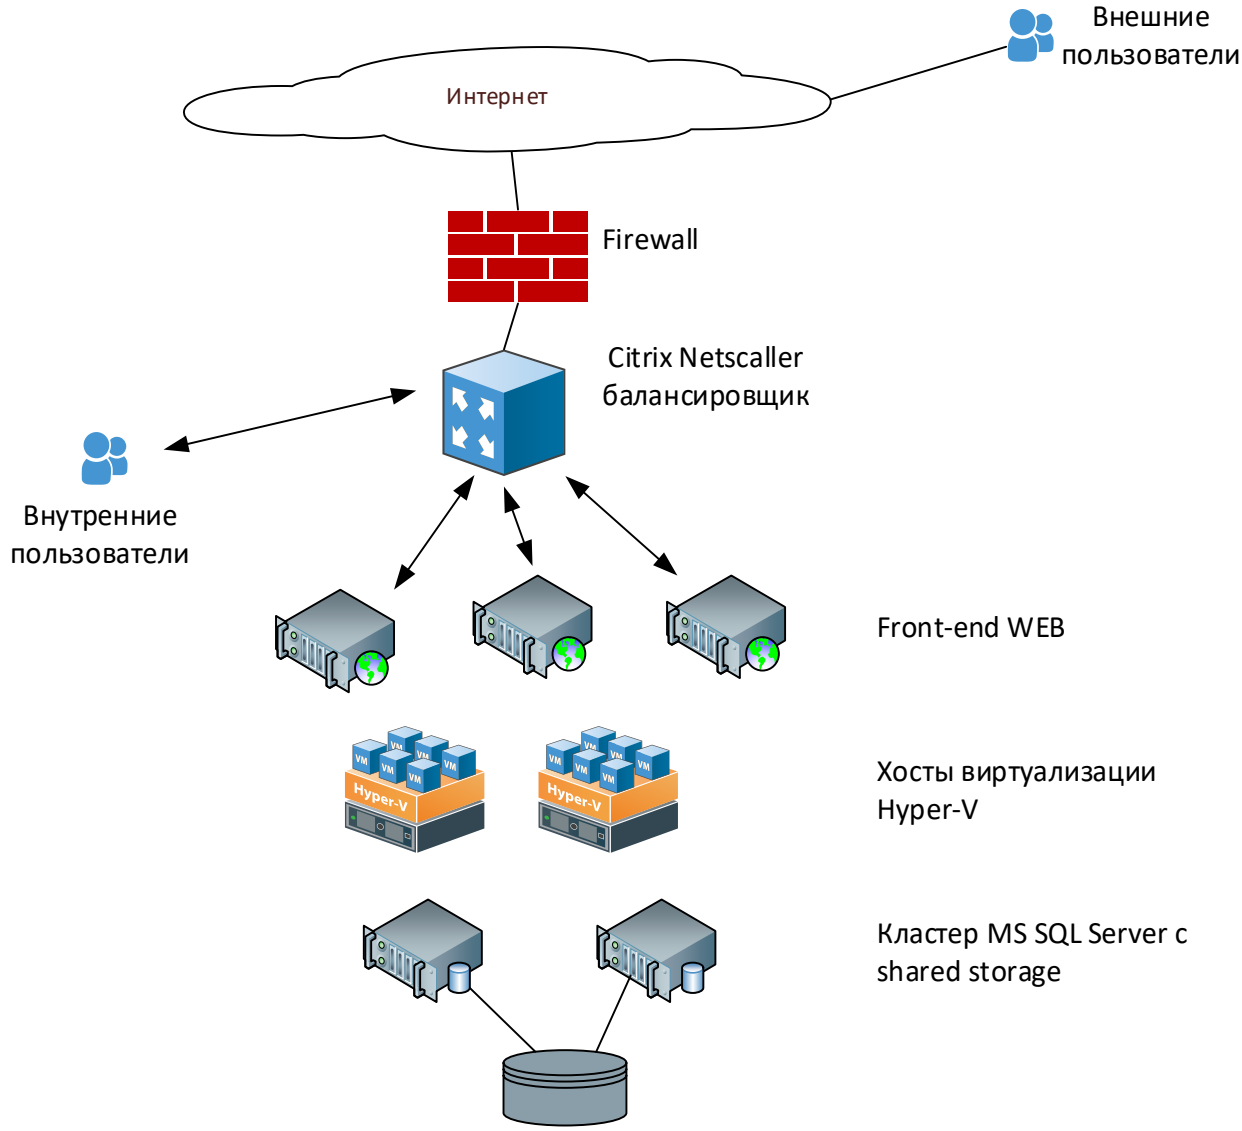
Внешние пользователи

Интернет

Firewall

Citrix Netscaller балансировщик

Внутренние пользователи

Front-end WEB

VM VM VM VM VM VM VM
Hyper-V

VM VM VM VM VM VM VM
Hyper-V

Хосты виртуализации Hyper-V

Кластер MS SQL Server с shared storage